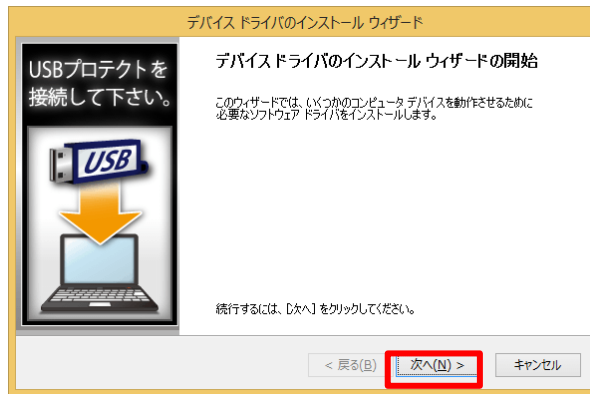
デバイス ドライバのインストール ウィザード

USBプロテクトを接続して下さい。

USB

デバイス ドライバのインストール ウィザードの開始

このウィザードでは、いくつかのコンピュータ デバイスを動作させるために必要なソフトウェア ドライバをインストールします。

続行するには、[次へ] をクリックしてください。

< 戻る(B)

次へ(N) >

キャンセル